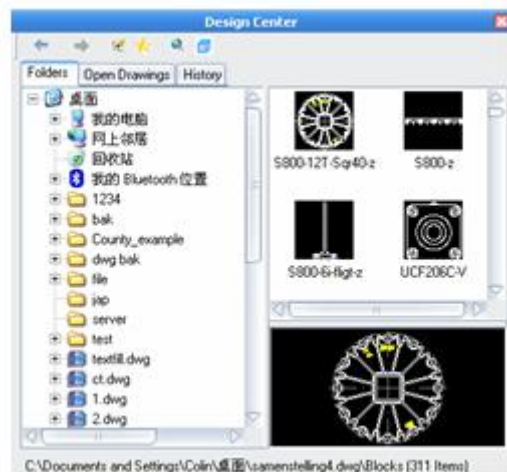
Design Center

Folders | Open Drawings | History

桌面
我的电脑
网上邻居
回收站
我的 Bluetooth 位置
1234
bak
County_example
dwg bak
file
jsp
server
test
textfill.dwg
ct.dwg
1.dwg
2.dwg

S800-12T-Sqr40-z
S800-z
S800-6-flgt-z
UCF206C-V

C:\Documents and Settings\Colin\桌面\samenstelling4.dwg\Blocks (311 Items)